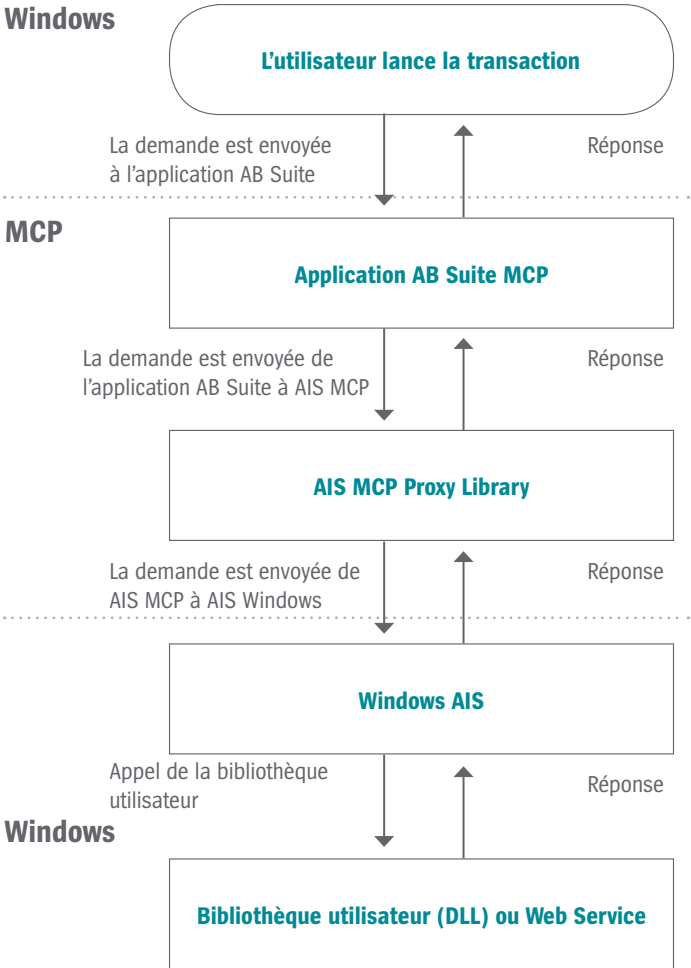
Windows

L’utilisateur lance la transaction

La demande est envoyée à l’application AB Suite

Réponse

MCP

Application AB Suite MCP

La demande est envoyée de l’application AB Suite à AIS MCP

Réponse

AIS MCP Proxy Library

La demande est envoyée de AIS MCP à AIS Windows

Réponse

Windows AIS

Appel de la bibliothèque utilisateur

Réponse

Windows

Bibliothèque utilisateur (DLL) ou Web Service